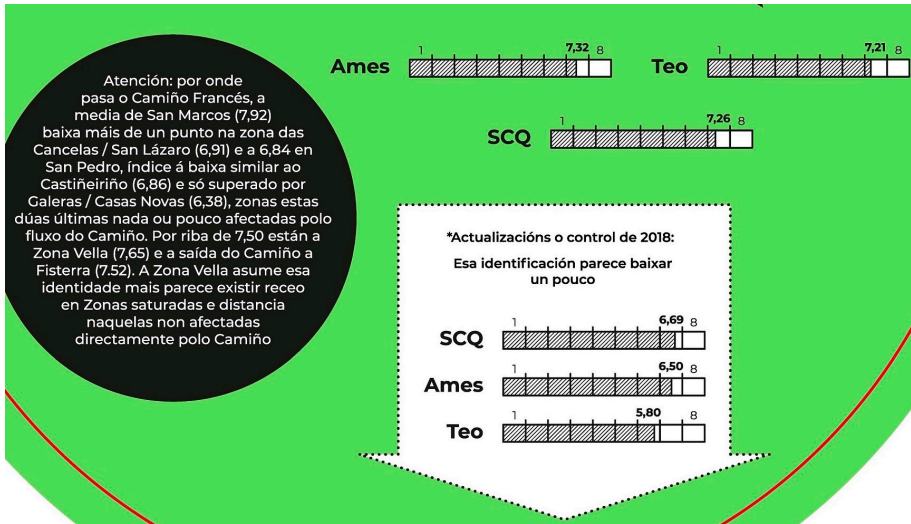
Atención: por onde pasa o Camiño Francés, a media de San Marcos (7,92) baixa máis de un punto na zona das Cancelas / San Lázaro (6,91) e a 6,84 en San Pedro, índice á baixa similar ao Castiñeiriño (6,86) e só superado por Galeras / Casas Novas (6,38), zonas estas dúas últimas nada ou pouco afectadas polo fluxo do Camiño. Por riba de 7,50 están a Zona Vella (7,65) e a saída do Camiño a Fisterra (7.52). A Zona Vella asume esa identidade mais parece existir receo en Zonas saturadas e distancia naquelas non afectadas directamente polo Camiño

Ames 1 7,32 8

Teo 1 7,21 8

SCQ 1 7,26 8

*Actualizacións o control de 2018:

Esa identificación parece baixar un pouco

SCQ 1 6,69 8

Ames 1 6,50 8

Teo 1 5,80 8